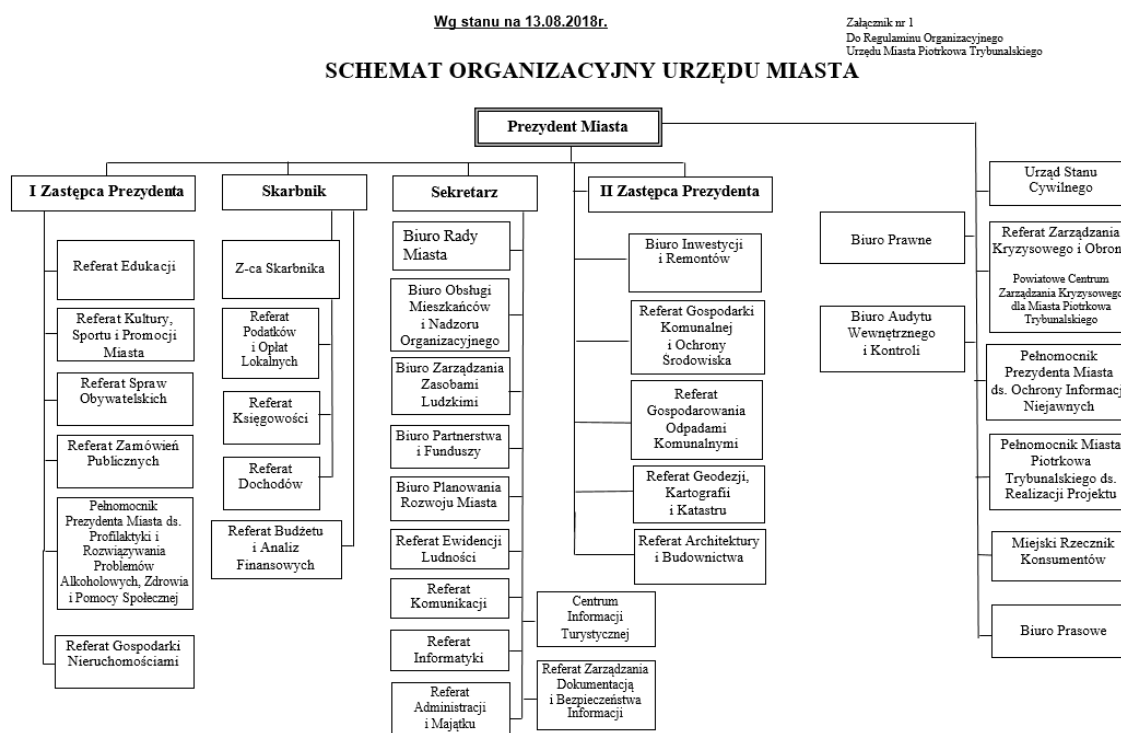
Wg stanu na 13.08.2018r.

Załącznik nr 1
Do Regulaminu Organizacyjnego
Urzędu Miasta Piotrkowa Trybunalskiego

SCHEMAT ORGANIZACYJNY URZĘDU MIASTA

Prezydent Miasta

I Zastępca Prezydenta

Referat Edukacji

Referat Kultury, Sportu i Promocji Miasta

Referat Spraw Obywatelskich

Referat Zamówień Publicznych

Pełnomocnik Prezydenta Miasta ds. Profilaktyki i Rozwiązywania Problemów Alkoholowych, Zdrowia i Pomocy Społecznej

Referat Gospodarki Nieruchomościami

Skarbnik

Z-ca Skarbnika

Referat Podatków i Opłat Lokalnych

Referat Księgowości

Referat Dochodów

Referat Budżetu i Analiz Finansowych

Sekretarz

Biuro Rady Miasta

Biuro Obsługi Mieszkańców i Nadzoru Organizacyjnego

Biuro Zarządzania Zasobami Ludzkimi

Biuro Partnerstwa i Funduszy

Biuro Planowania Rozwoju Miasta

Referat Ewidencji Ludności

Referat Komunikacji

Centrum Informacji Turystycznej

Referat Informatyki

Referat Zarządzania Dokumentacją i Bezpieczeństwa Informacji

Referat Administracji i Majątku

II Zastępca Prezydenta

Biuro Inwestycji i Remontów

Referat Gospodarki Komunalnej i Ochrony Środowiska

Referat Gospodarowania Odpadami Komunalnymi

Referat Geodezji, Kartografii i Katastru

Referat Architektury i Budownictwa

Biuro Prawne

Biuro Audytu Wewnętrznego i Kontroli

Urząd Stanu Cywilnego

Referat Zarządzania Kryzysowego i Obron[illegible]

Powiatowe Centrum Zarządzania Kryzysowego dla Miasta Piotrkowa Trybunalskiego

Pełnomocnik Prezydenta Miasta ds. Ochrony Informacj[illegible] Niejawnych

Pełnomocnik Miasta Piotrkowa Trybunalskiego ds. Realizacji Projektu

Miejski Rzecznik Konsumentów

Biuro Prasowe